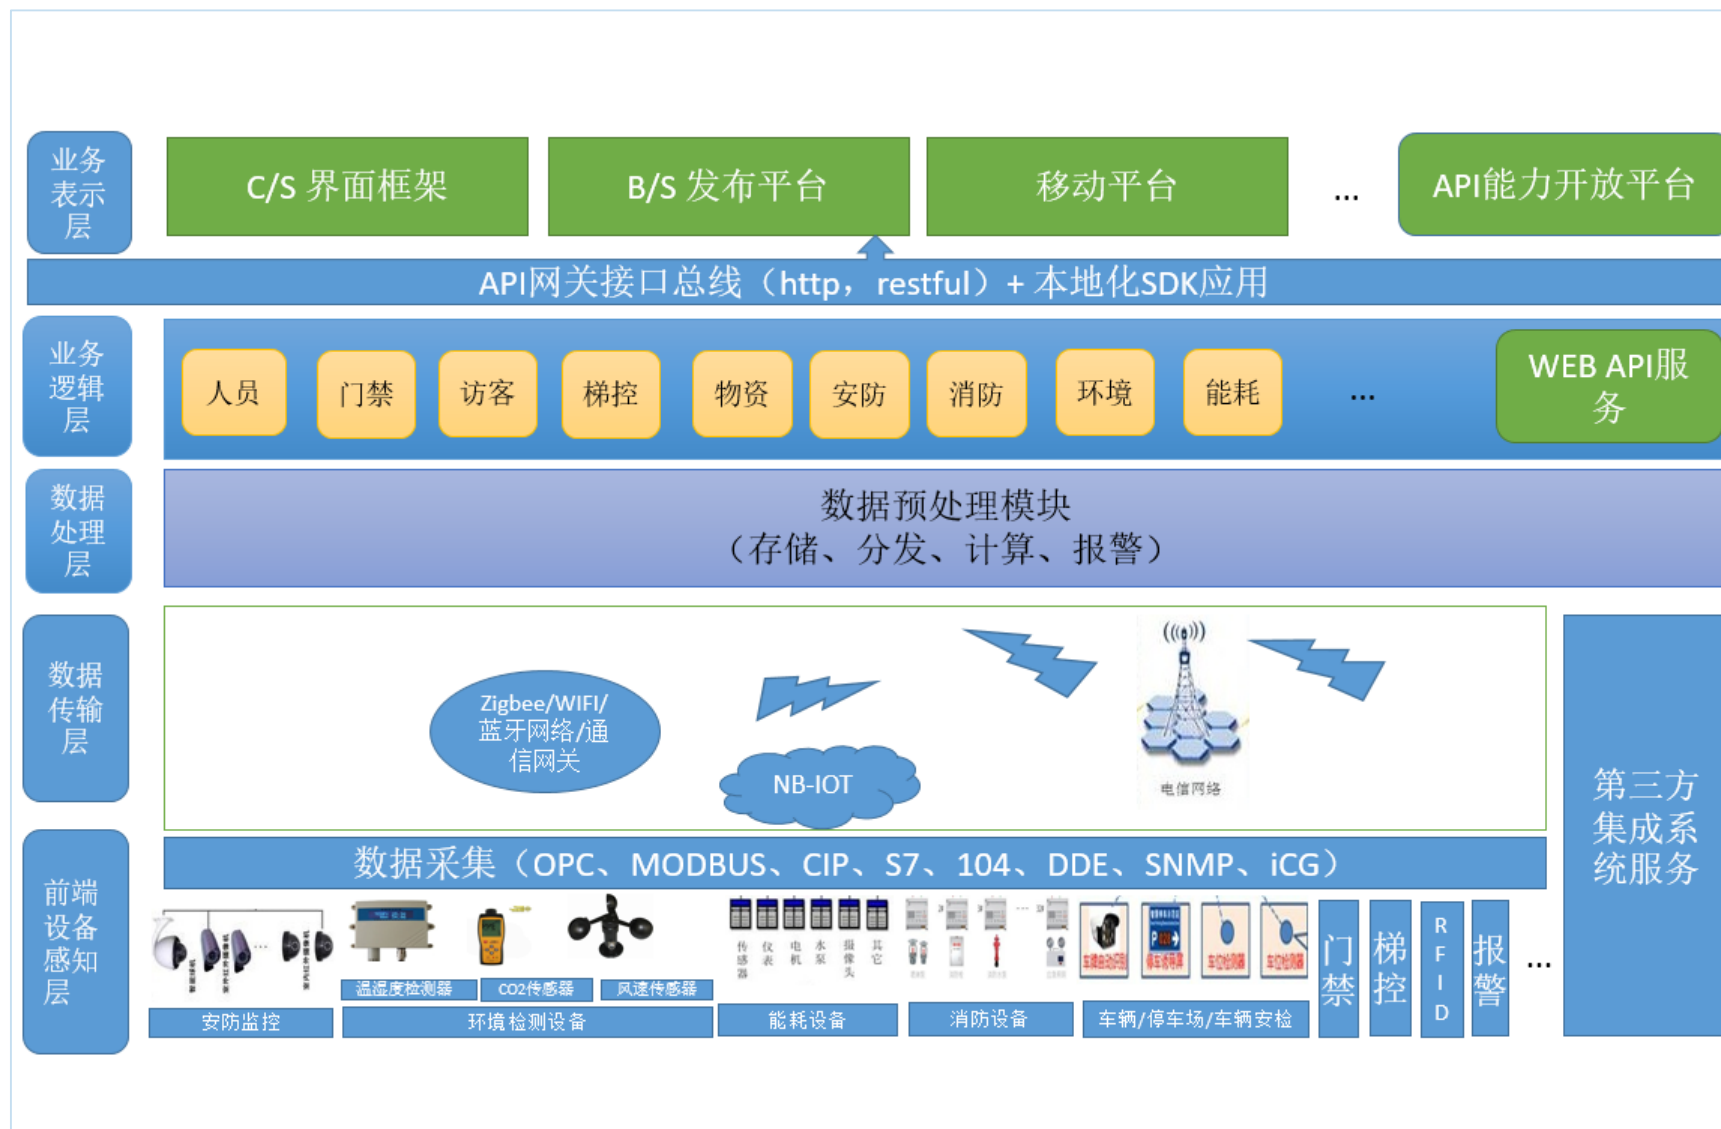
业务表示层

C/S 界面框架

B/S 发布平台

移动平台

...

API能力开放平台

API网关接口总线（http，restful）+ 本地化SDK应用

业务逻辑层

人员

门禁

访客

梯控

物资

安防

消防

环境

能耗

...

WEB API服务

数据处理层

数据预处理模块
（存储、分发、计算、报警）

数据传输层

Zigbee/WIFI/蓝牙网络/通信网关

NB-IOT

电信网络

第三方集成系统服务

数据采集（OPC、MODBUS、CIP、S7、104、DDE、SNMP、iCG）

前端设备感知层

温湿度检测器

CO2传感器

风速传感器

传感器

仪表

电机

水泵

摄像头

其它

安防监控

环境检测设备

能耗设备

消防设备

车辆/停车场/车辆安检

门禁

梯控

RFID

报警

...